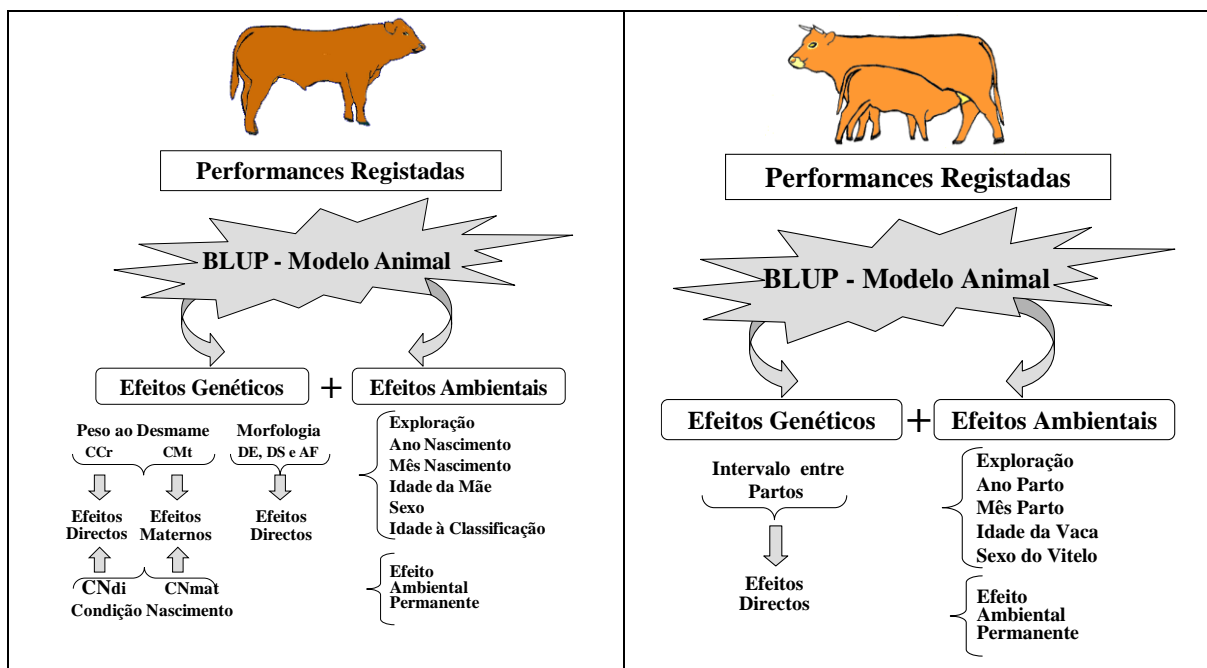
Performances Registadas

BLUP - Modelo Animal

Efeitos Genéticos + Efeitos Ambientais

Peso ao Desmame
CCr CMt

Morfologia
DE, DS e AF

Efeitos Directos

Efeitos Maternos

Efeitos Directos

CNdi CNmat
Condição Nascimento

Exploração
Ano Nascimento
Mês Nascimento
Idade da Mãe
Sexo
Idade à Classificação

Efeito
Ambiental
Permanente

Performances Registadas

BLUP - Modelo Animal

Efeitos Genéticos + Efeitos Ambientais

Intervalo entre Partos

Efeitos Directos

Exploração
Ano Parto
Mês Parto
Idade da Vaca
Sexo do Vitelo

Efeito
Ambiental
Permanente